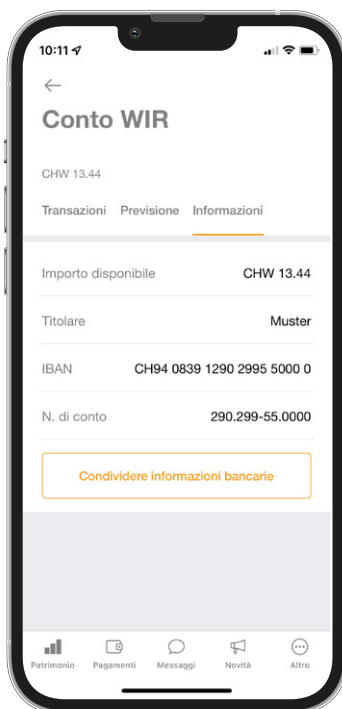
10:11

Conto WIR

CHW 13.44

Transazioni Previsione Informazioni

| | |
|---|---|
| Importo disponibile | CHW 13.44 |
| Titolare | Muster |
| IBAN | CH94 0839 1290 2995 5000 0 |
| N. di conto | 290.299-55.0000 |

Condividere informazioni bancarie

Patrimonio Pagamenti Messaggi Novità Altro